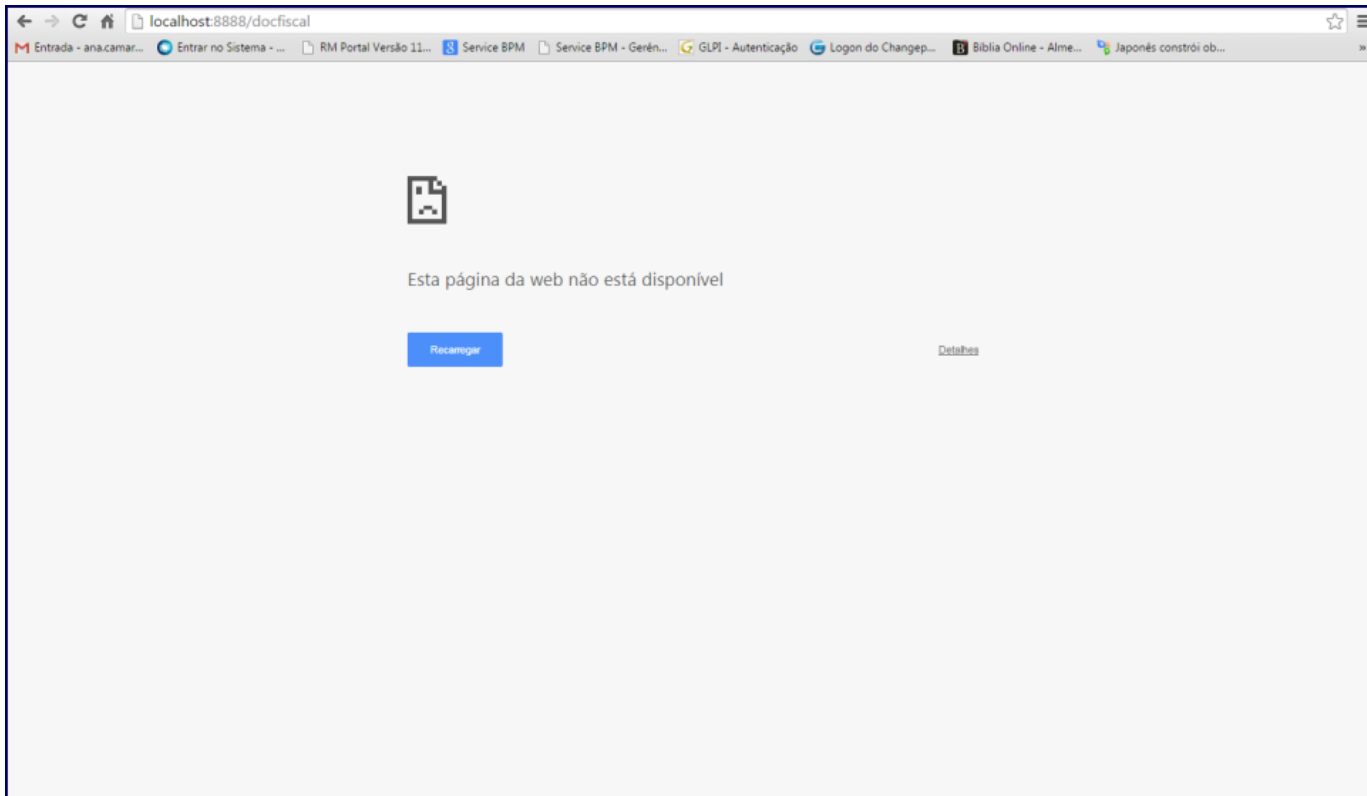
localhost:8888/docfiscal

Entrada - ana.camar... Entrar no Sistema - ... RM Portal Versão 11... Service BPM Service BPM - Gerên... GLPI - Autenticação Logon do Changep... Bíblia Online - Alme... Japonês constrói ob...

Esta página da web não está disponível

Recarregar

Detalhes